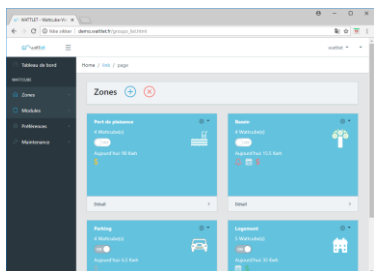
WATTLET - Wattcube Ad
Non sécurisé | demo.wattlet.fr/groups_list.html
wattlet
wattlet
Tableau de bord
WATTCUBE
Zones
Modules
Préférences
Maintenance
Home / link / page
Zones
Port de plaisance
4 Wattcube(s)
Aujourd'hui 18 Kwh
Détail
Bassin
4 Wattcube(s)
Aujourd'hui 15,2 Kwh
Détail
Parking
4 Wattcube(s)
ON
Aujourd'hui 4,5 Kwh
Logement
5 Wattcube(s)
ON
Aujourd'hui 31 Kwh